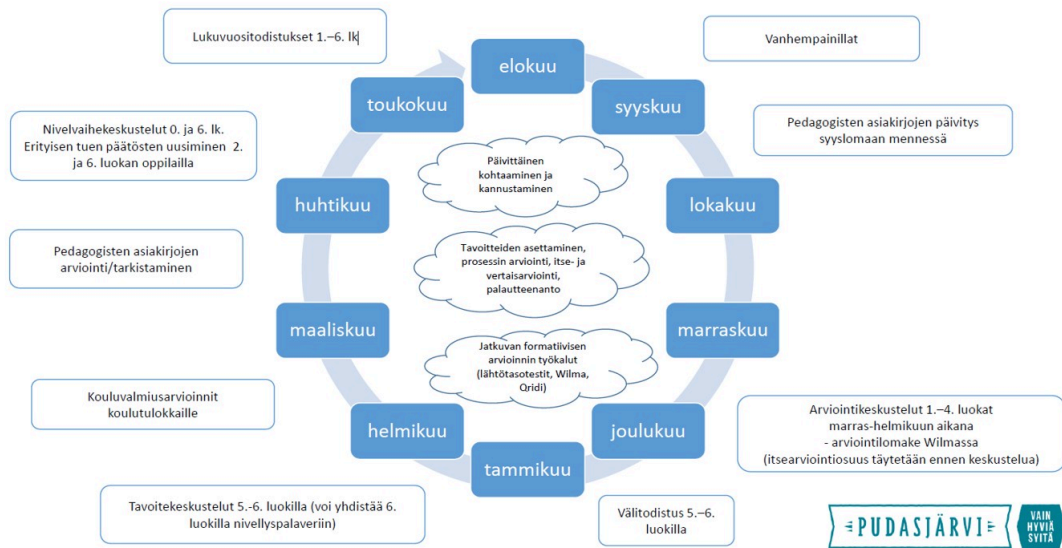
Lukuvuositodistukset 1.–6. lk

Vanhempainillat

elokuu

syyskuu

toukokuu

Nivelvaihekeskustelut 0. ja 6. lk. Erityisen tuen päätösten uusiminen 2. ja 6. luokan oppilailla

Pedagogisten asiakirjojen päivitys syyslomaan mennessä

Päivittäinen kohtaaminen ja kannustaminen

huhtikuu

lokakuu

Pedagogisten asiakirjojen arviointi/tarkistaminen

Tavoitteiden asettaminen, prosessin arviointi, itse- ja vertaisarviointi, palautteenanto

maaliskuu

marraskuu

Jatkuvan formatiivisen arvioinnin työkalut (lähtötasotestit, Wilma, Qridi)

Kouluvalmiusarvioinnit koulutulokkaille

Arviointikeskustelut 1.–4. luokat marras-helmikuun aikana - arviointilomake Wilmassa (itsearviointiosuus täytetään ennen keskustelua)

helmikuu

joulukuu

tammikuu

Tavoitekeskustelut 5.-6. luokilla (voi yhdistää 6. luokilla nivellyspalaveriin)

Välitodistus 5.–6. luokilla

PUDASJÄRVI

VAIN HYVIÄ SYITÄ